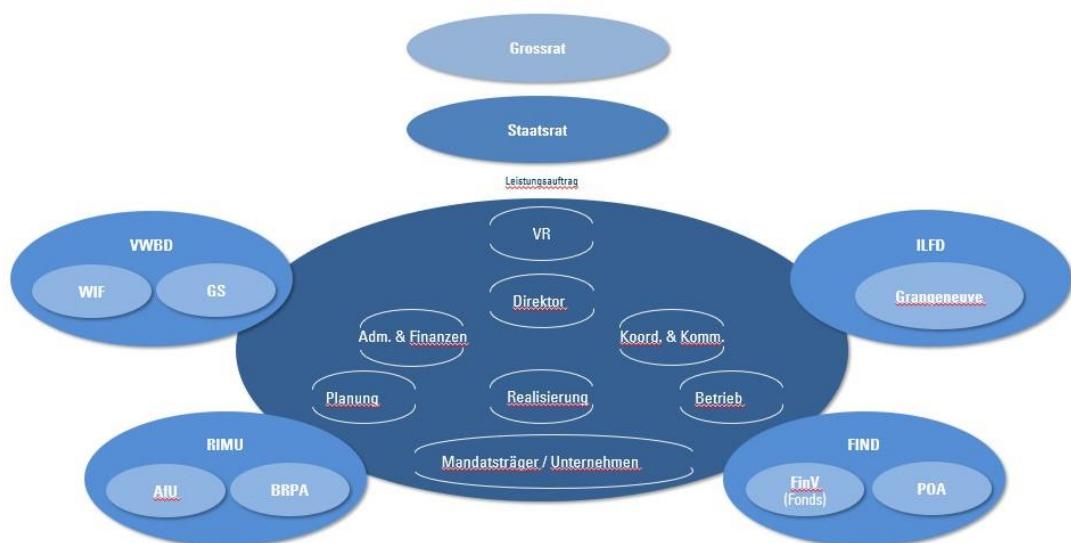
Grossrat

Staatsrat

Leistungsauftrag

VWBD

WIF

GS

VR

Direktor

Adm. & Finanzen

Koord. & Komm.

Planung

Realisierung

Betrieb

Mandatsträger / Unternehmen

ILFD

Grangeneuve

RIMU

AIU

BRPA

FIND

FinV (Fonds)

POA